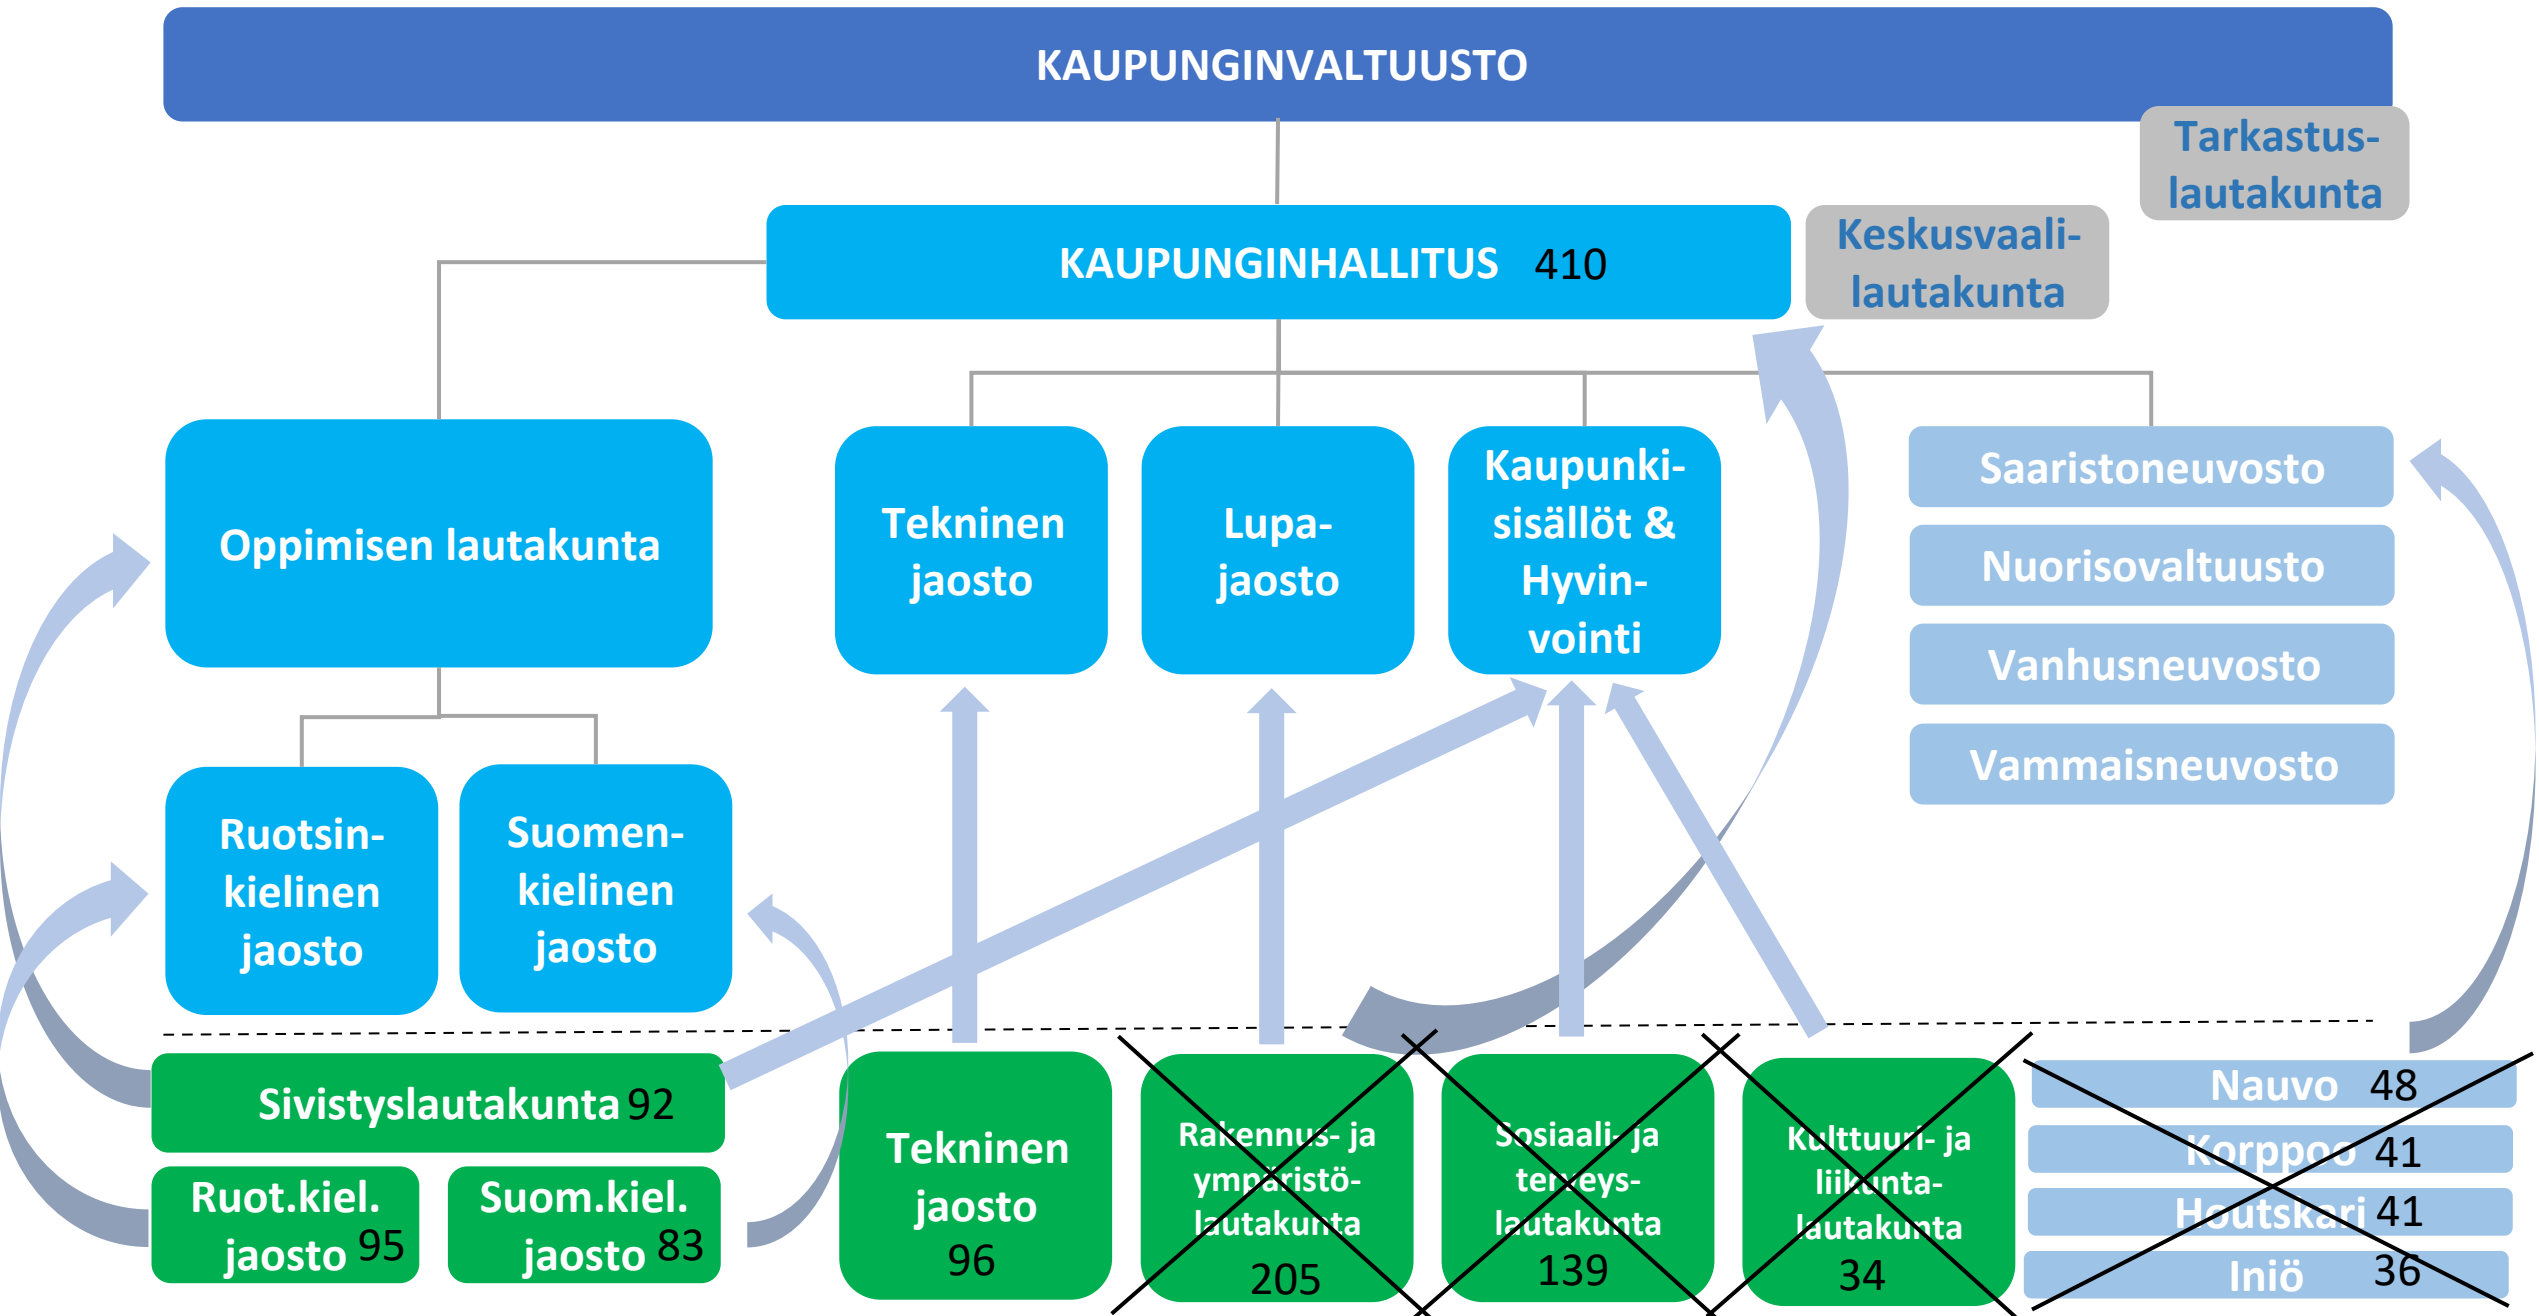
KAUPUNGINVALTUUSTO

Tarkastuslautakunta

KAUPUNGINHALLITUS 410

Keskusvaalilautakunta

Oppimisen lautakunta

Tekninen jaosto

Lupajaosto

Kaupunkisisällöt & Hyvinvointi

Saaristoneuvosto

Nuorisovaltuusto

Vanhusneuvosto

Vammaisneuvosto

Ruotsinkielinen jaosto

Suomenkielinen jaosto

Sivistyslautakunta 92

Ruot.kiel. jaosto 95

Suom.kiel. jaosto 83

Tekninen jaosto 96

Rakennus- ja ympäristölautakunta 205

Sosiaali- ja terveyslautakunta 139

Kulttuuri- ja liikuntalautakunta 34

Nauvo 48

Korppoo 41

Houtskari 41

Iniö 36